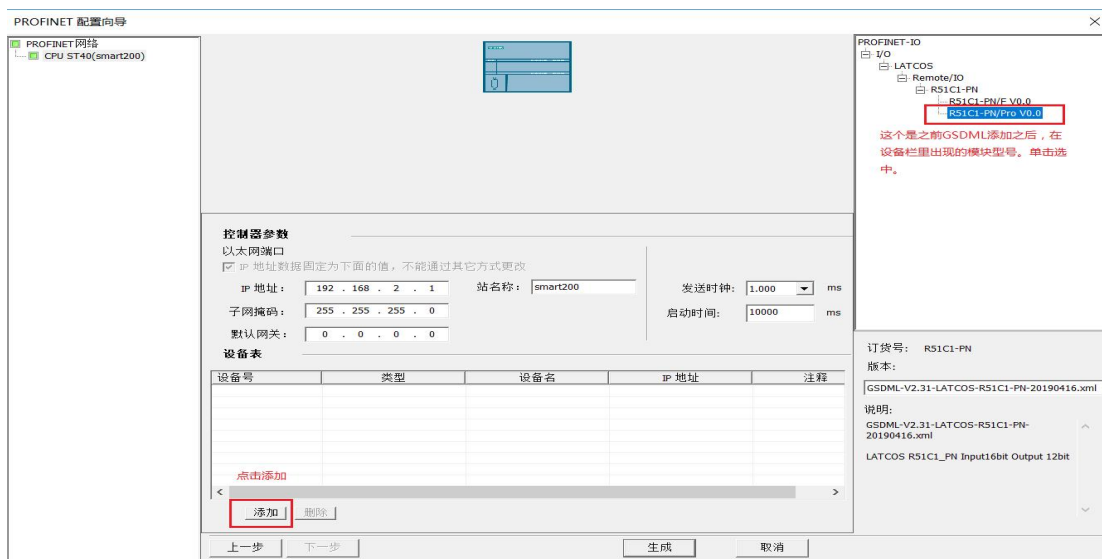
PROFINET 配置向导

PROFINET网络
CPU ST40(smart200)

PROFINET-IO
I/O
LATCOS
Remote/IO
R51C1-PN
R51C1-PN/F V0.0
R51C1-PN/Pro V0.0

这个是之前GSDML添加之后，在设备栏里出现的模块型号。单击选中。

控制器参数
以太网端口
IP 地址数据固定为下面的值，不能通过其它方式更改
IP 地址： 192 . 168 . 2 . 1
站名称： smart200
发送时钟： 1.000 ms
子网掩码： 255 . 255 . 255 . 0
启动时间： 10000 ms
默认网关： 0 . 0 . 0 . 0
设备表

| 设备号 | 类型 | 设备名 | IP 地址 | 注释 |
|---|---|---|---|---|

点击添加
添加 删除

订货号： R51C1-PN
版本：
GSDML-V2.31-LATCOS-R51C1-PN-20190416.xml
说明：
GSDML-V2.31-LATCOS-R51C1-PN-20190416.xml

LATCOS R51C1_PN Input16bit Output 12bit

上一步 下一步 生成 取消